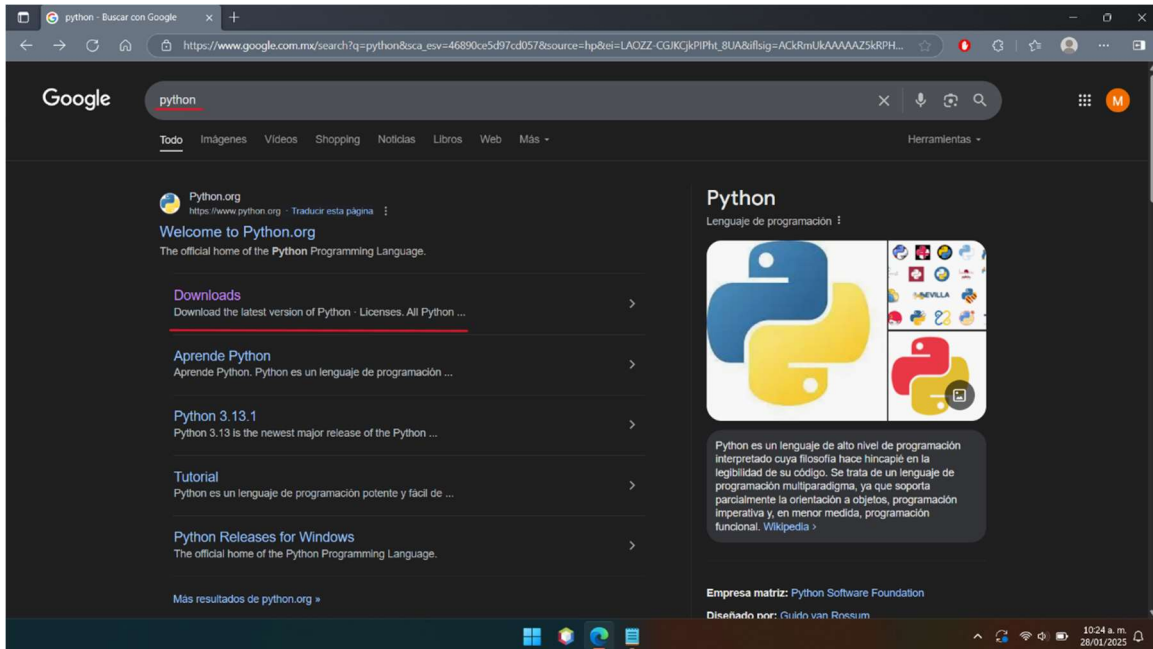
python - Buscar con Google

https://www.google.com.mx/search?q=python&sca_esv=46890ce5d97cd057&source=hp&ei=LAOZZ-CGJKCjkPIPht_8UA&iflsig=ACkRmUkAAAAAZ5kRPH...

Google

python

Todo Imágenes Videos Shopping Noticias Libros Web Más

Herramientas

M

Python.org
https://www.python.org · Traducir esta página

Welcome to Python.org
The official home of the Python Programming Language.

Downloads
Download the latest version of Python · Licenses. All Python ...

Aprende Python
Aprende Python. Python es un lenguaje de programación ...

Python 3.13.1
Python 3.13 is the newest major release of the Python ...

Tutorial
Python es un lenguaje de programación potente y fácil de ...

Python Releases for Windows
The official home of the Python Programming Language.

Más resultados de python.org »

Python
Lenguaje de programación

SEVILLA

Python es un lenguaje de alto nivel de programación interpretado cuya filosofía hace hincapié en la legibilidad de su código. Se trata de un lenguaje de programación multiparadigma, ya que soporta parcialmente la orientación a objetos, programación imperativa y, en menor medida, programación funcional. Wikipedia ›

Empresa matriz: Python Software Foundation
Diseñado por: Guido van Rossum

10:24 a. m.
28/01/2025